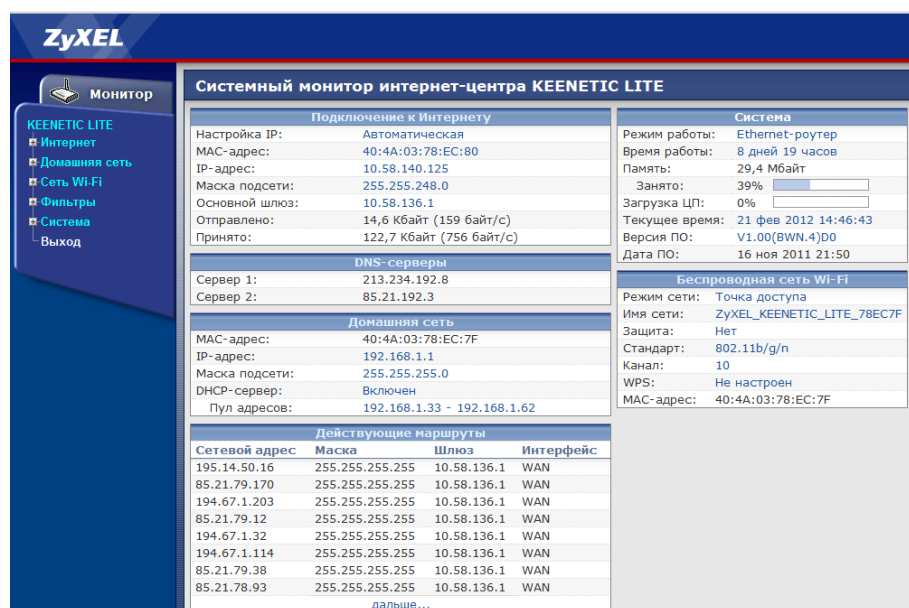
ZyXEL

Монитор

KEENETIC LITE
Интернет
Домашняя сеть
Сеть Wi-Fi
Фильтры
Система
Выход

Системный монитор интернет-центра KEENETIC LITE

Подключение к Интернету

| | |
|---|---|
| Настройка IP: | Автоматическая |
| MAC-адрес: | 40:4A:03:78:EC:80 |
| IP-адрес: | 10.58.140.125 |
| Маска подсети: | 255.255.248.0 |
| Основной шлюз: | 10.58.136.1 |
| Отправлено: | 14,6 Кбайт (159 байт/с) |
| Принято: | 122,7 Кбайт (756 байт/с) |

DNS-серверы

| | |
|---|---|
| Сервер 1: | 213.234.192.8 |
| Сервер 2: | 85.21.192.3 |

Домашняя сеть

| | |
|---|---|
| MAC-адрес: | 40:4A:03:78:EC:7F |
| IP-адрес: | 192.168.1.1 |
| Маска подсети: | 255.255.255.0 |
| DHCP-сервер: | Включен |
| Пул адресов: | 192.168.1.33 - 192.168.1.62 |

Действующие маршруты

| Сетевой адрес | Маска | Шлюз | Интерфейс |
|---|---|---|---|
| 195.14.50.16 | 255.255.255.255 | 10.58.136.1 | WAN |
| 85.21.79.170 | 255.255.255.255 | 10.58.136.1 | WAN |
| 194.67.1.203 | 255.255.255.255 | 10.58.136.1 | WAN |
| 85.21.79.12 | 255.255.255.255 | 10.58.136.1 | WAN |
| 194.67.1.32 | 255.255.255.255 | 10.58.136.1 | WAN |
| 194.67.1.114 | 255.255.255.255 | 10.58.136.1 | WAN |
| 85.21.79.38 | 255.255.255.255 | 10.58.136.1 | WAN |
| 85.21.78.93 | 255.255.255.255 | 10.58.136.1 | WAN |

дальше...

Система

| | |
|---|---|
| Режим работы: | Ethernet-роутер |
| Время работы: | 8 дней 19 часов |
| Память: | 29,4 Мбайт |
| Занято: | 39% |
| Загрузка ЦП: | 0% |
| Текущее время: | 21 фев 2012 14:46:43 |
| Версия ПО: | V1.00(BWN.4)D0 |
| Дата ПО: | 16 ноя 2011 21:50 |

Беспроводная сеть Wi-Fi

| | |
|---|---|
| Режим сети: | Точка доступа |
| Имя сети: | ZyXEL_KEENETIC_LITE_78EC7F |
| Защита: | Нет |
| Стандарт: | 802.11b/g/n |
| Канал: | 10 |
| WPS: | Не настроен |
| MAC-адрес: | 40:4A:03:78:EC:7F |